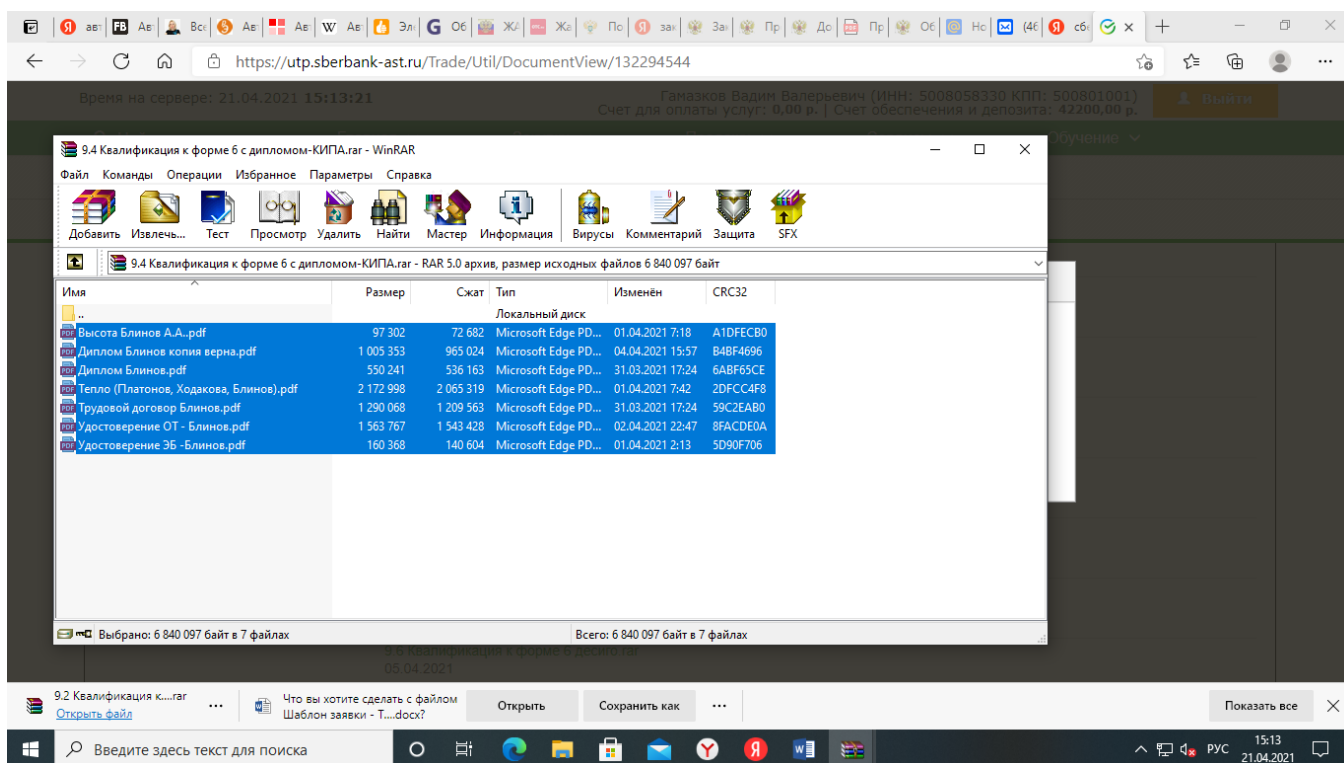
авт | Ав | Вс | Ав | Ав | Ав | Эл | Об | Жа | Жа | По | зак | Зак | Пр | До | Пр | Об | Но | (4б | сбе

https://utp.sberbank-ast.ru/Trade/Util/DocumentView/132294544

Время на сервере: 21.04.2021 15:13:21

Гамазков Вадим Валерьевич (ИНН: 5008058330 КПП: 500801001)
Счет для оплаты услуг: 0,00 р. | Счет обеспечения и депозита: 42200,00 р.

Выйти

Обучение

9.4 Квалификация к форме 6 с дипломом-КИПА.rar - WinRAR

Файл Команды Операции Избранное Параметры Справка

Добавить Извлечь... Тест Просмотр Удалить Найти Мастер Информация Вирусы Комментарий Защита SFX

9.4 Квалификация к форме 6 с дипломом-КИПА.rar - RAR 5.0 архив, размер исходных файлов 6 840 097 байт

| Имя | Размер | Сжат | Тип | Изменён | CRC32 |
|---|---|---|---|---|---|
| .. | | | Локальный диск | | |
| Высота Блинов А.А..pdf | 97 302 | 72 682 | Microsoft Edge PD... | 01.04.2021 7:18 | A1DFECB0 |
| Диплом Блинов копия верна.pdf | 1 005 353 | 965 024 | Microsoft Edge PD... | 04.04.2021 15:57 | B4BF4696 |
| Диплом Блинов.pdf | 550 241 | 536 163 | Microsoft Edge PD... | 31.03.2021 17:24 | 6ABF65CE |
| Тепло (Платонов, Ходакова, Блинов).pdf | 2 172 998 | 2 065 319 | Microsoft Edge PD... | 01.04.2021 7:42 | 2DFCC4F8 |
| Трудовой договор Блинов.pdf | 1 290 068 | 1 209 563 | Microsoft Edge PD... | 31.03.2021 17:24 | 59C2EAB0 |
| Удостоверение ОТ - Блинов.pdf | 1 563 767 | 1 543 428 | Microsoft Edge PD... | 02.04.2021 22:47 | 8FACDE0A |
| Удостоверение ЭБ -Блинов.pdf | 160 368 | 140 604 | Microsoft Edge PD... | 01.04.2021 2:13 | 5D90F706 |

Выбрано: 6 840 097 байт в 7 файлах
Всего: 6 840 097 байт в 7 файлах

9.6 Квалификация к форме 6 десно.rar
05.04.2021

9.2 Квалификация к....rar
Открыть файл

Что вы хотите сделать с файлом Шаблон заявки - Т....docx?
Открыть
Сохранить как
Показать все

Введите здесь текст для поиска
РУС 15:13 21.04.2021